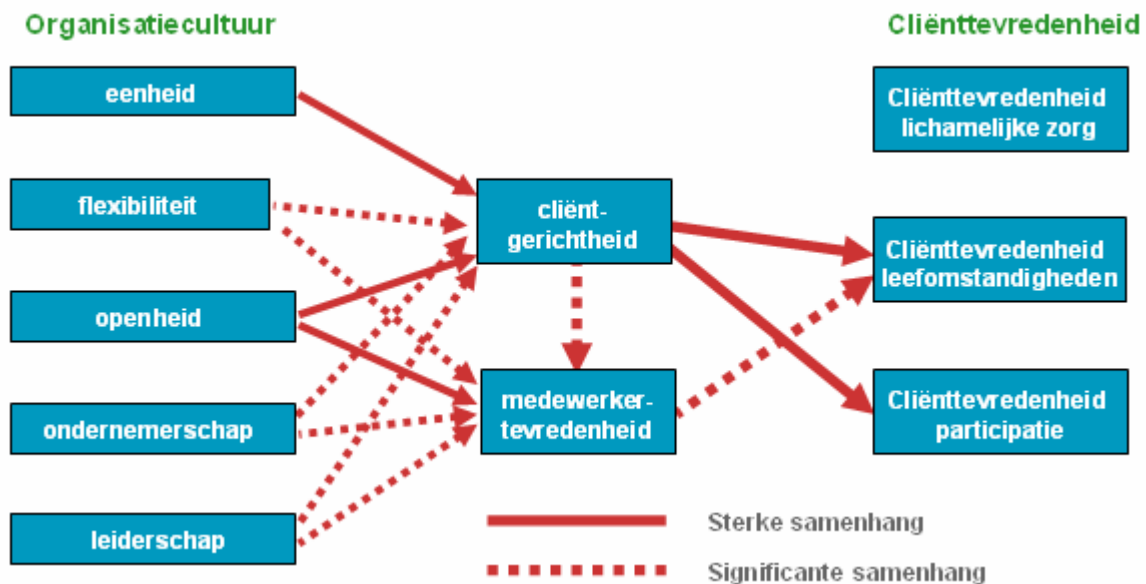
Organisatiecultuur

Cliënttevredenheid

eenheid

flexibiliteit

openheid

ondernemerschap

leiderschap

cliënt-gerichtheid

medewerker-tevredenheid

Cliënttevredenheid lichamelijke zorg

Cliënttevredenheid leefomstandigheden

Cliënttevredenheid participatie

Sterke samenhang

Significante samenhang